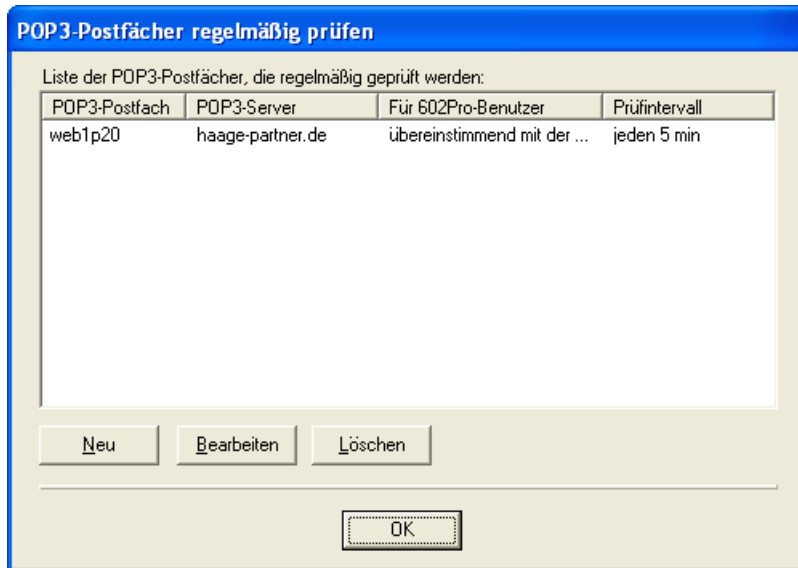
POP3-Postfächer regelmäßig prüfen

Liste der POP3-Postfächer, die regelmäßig geprüft werden:

| POP3-Postfach | POP3-Server | Für 602Pro-Benutzer | Prüfintervall |
|---|---|---|---|
| web1p20 | haage-partner.de | übereinstimmend mit der ... | jeden 5 min |

Neu
Bearbeiten
Löschen

OK